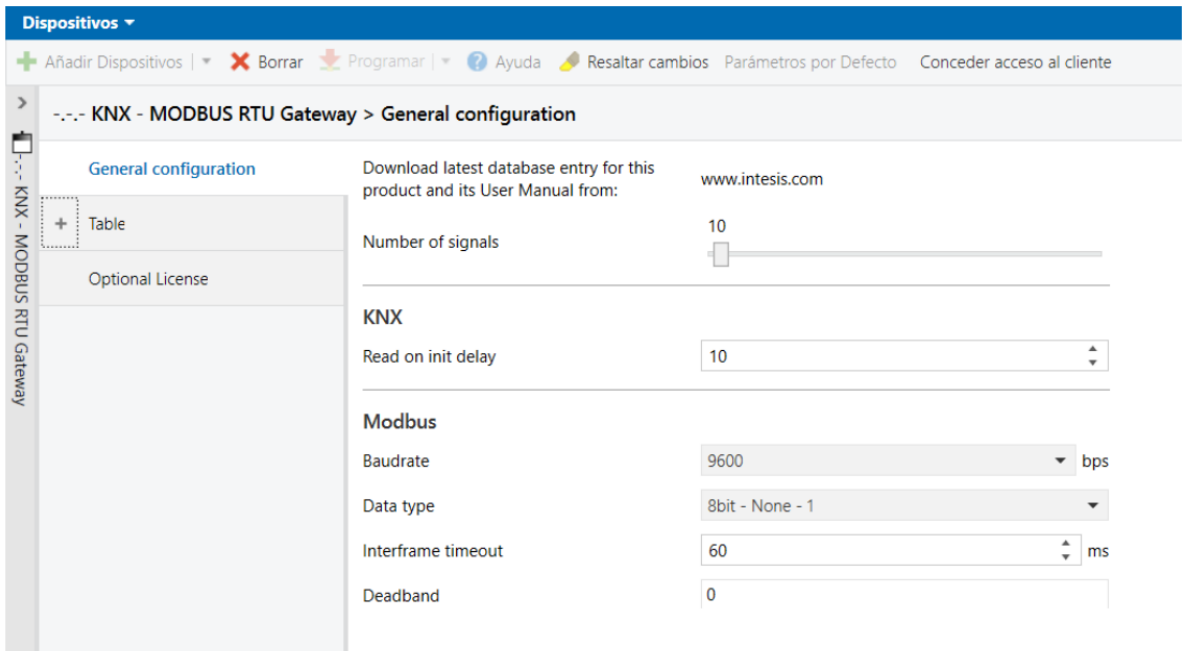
Dispositivos ▾

Añadir Dispositivos | ▾ Borrar Programar | ▾ Ayuda Resaltar cambios Parámetros por Defecto Conceder acceso al cliente

-.-.- KNX - MODBUS RTU Gateway

-.-.- KNX - MODBUS RTU Gateway > General configuration

General configuration

+ Table

Optional License

Download latest database entry for this product and its User Manual from: www.intesis.com

Number of signals 10

KNX

Read on init delay 10

Modbus

Baudrate 9600 bps

Data type 8bit - None - 1

Interframe timeout 60 ms

Deadband 0